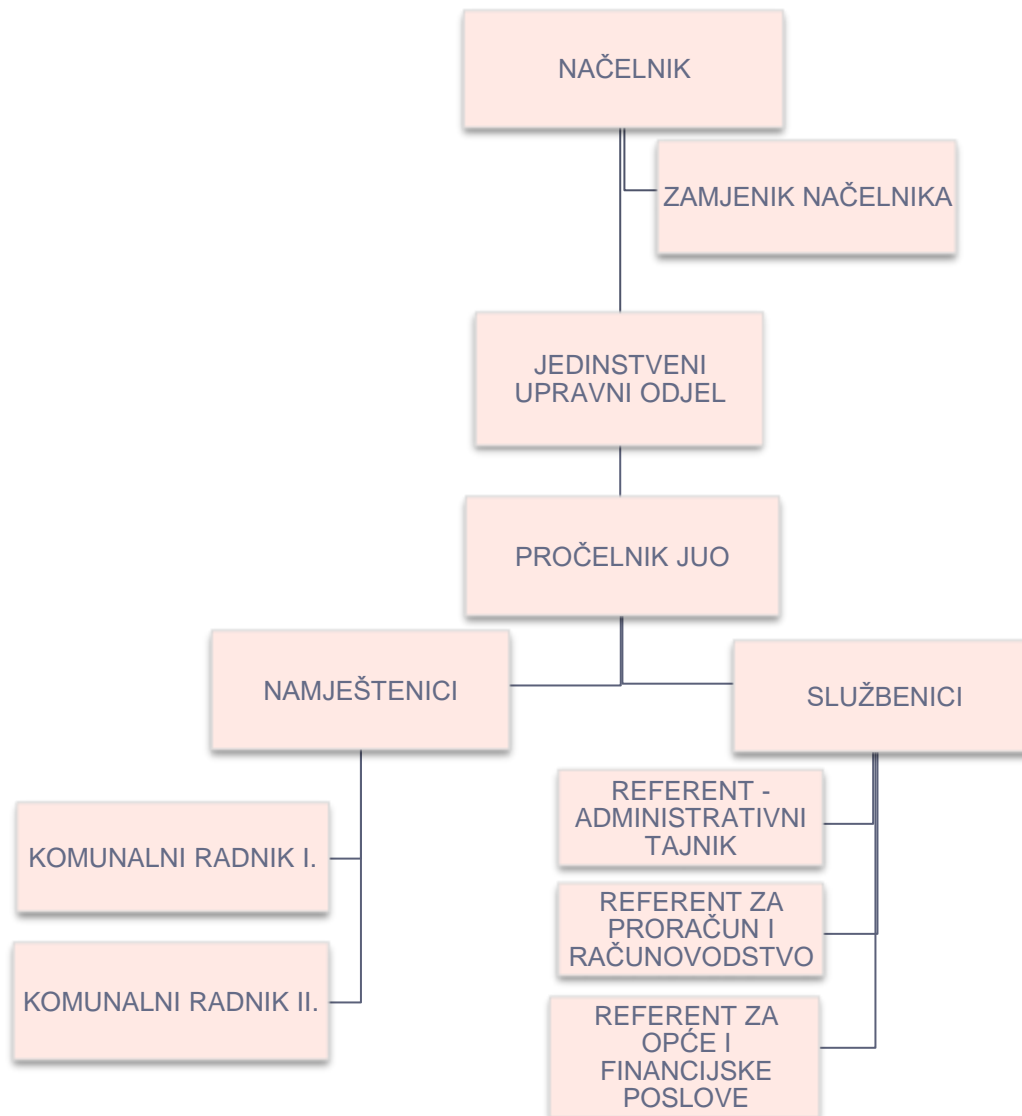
NAČELNIK

ZAMJENIK NAČELNIKA

JEDINSTVENI UPRAVNI ODJEL

PROČELNIK JUO

NAMJEŠTENICI

SLUŽBENICI

KOMUNALNI RADNIK I.

KOMUNALNI RADNIK II.

REFERENT - ADMINISTRATIVNI TAJNIK

REFERENT ZA PRORAČUN I RAČUNOVODSTVO

REFERENT ZA OPĆE I FINANCIJSKE POSLOVE